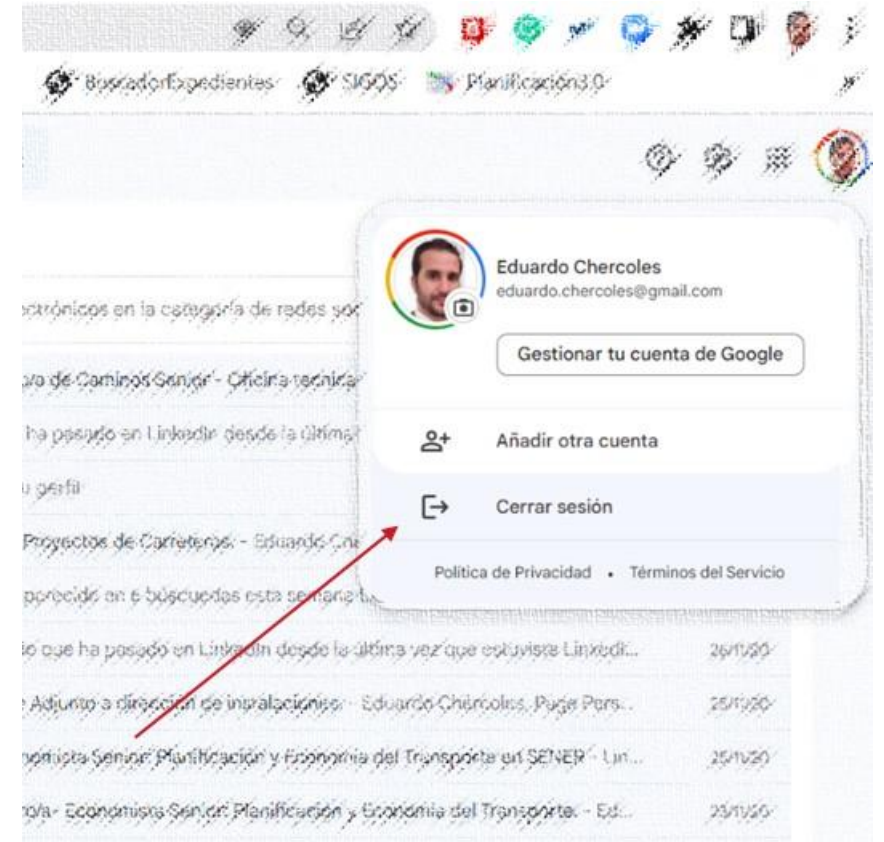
BuscadorExpedientes SIGOS Planificación3.0

Eduardo Chercoles
eduardo.chercoles@gmail.com

Gestionar tu cuenta de Google

Añadir otra cuenta

Cerrar sesión

Política de Privacidad • Términos del Servicio

ctrónicos en la categoría de redes soc

ro de Caminos Senior - Oficina técnica

ha pasado en LinkedIn desde la última

u perfil

Proyectos de Carreteras - Eduardo Cha

parecido en 6 búsquedas esta semana

lo que ha pasado en LinkedIn desde la última vez que estuviste LinkedI... 26/1/20

Adjunto a dirección de instalaciones - Eduardo Chércoles, Page Pers... 25/1/20

nomista Senior Planificación y Economía del Transporte en SENER - Lin... 25/1/20

o/a - Economista Senior Planificación y Economía del Transporte - Ed... 23/1/20